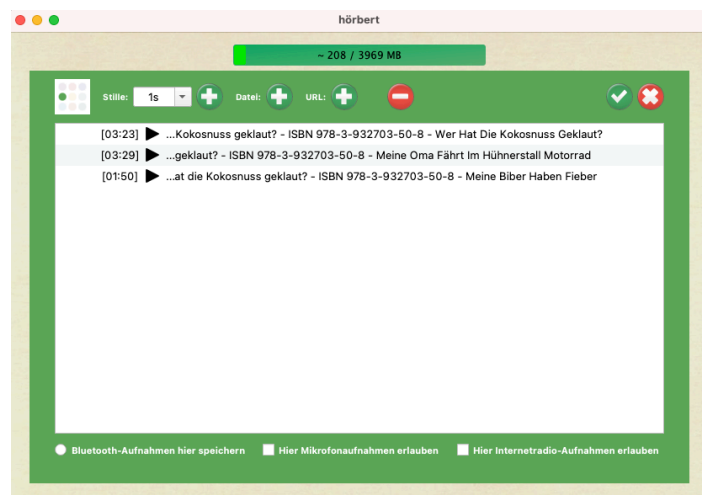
hörbert

~ 208 / 3969 MB

Stille: 1s Datei: URL:

[03:23] ▶ ...Kokosnuss geklaut? - ISBN 978-3-932703-50-8 - Wer Hat Die Kokosnuss Geklaut?
[03:29] ▶ ...geklaut? - ISBN 978-3-932703-50-8 - Meine Oma Fährt Im Hühnerstall Motorrad
[01:50] ▶ ...at die Kokosnuss geklaut? - ISBN 978-3-932703-50-8 - Meine Biber Haben Fieber

Bluetooth-Aufnahmen hier speichern
Hier Mikrofonaufnahmen erlauben
Hier Internetradio-Aufnahmen erlauben